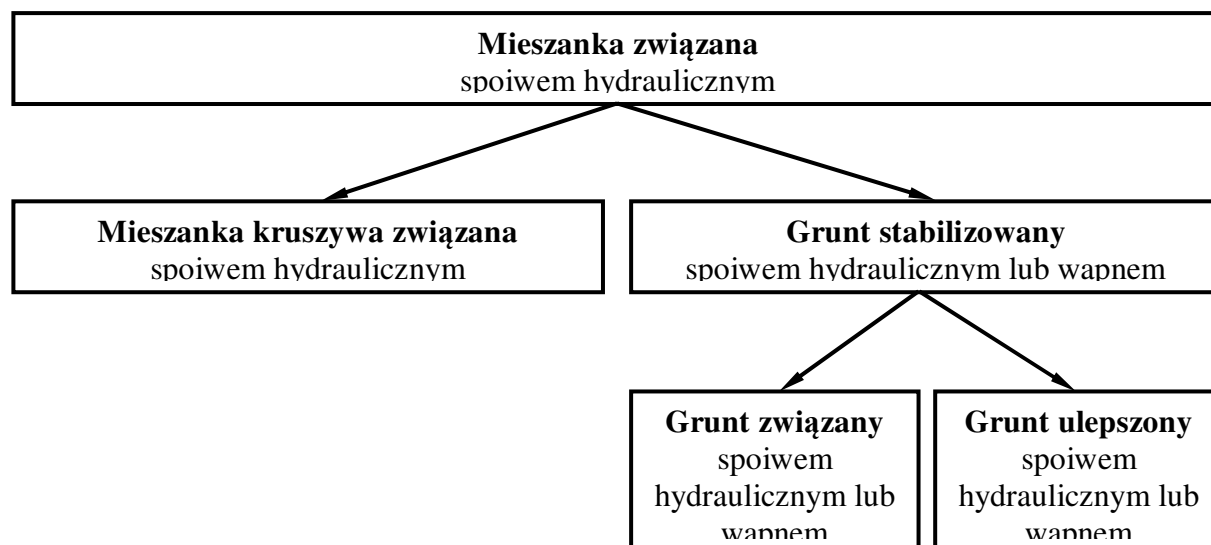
**Mieszanka związana**
spoiwem hydraulicznym

**Mieszanka kruszywa związana**
spoiwem hydraulicznym

**Grunt stabilizowany**
spoiwem hydraulicznym lub wapnem

**Grunt związany**
spoiwem hydraulicznym lub wapnem

**Grunt ulepszony**
spoiwem hydraulicznym lub wapnem